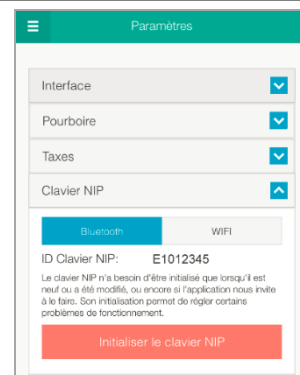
Paramètres

Interface

Pourboire

Taxes

Clavier NIP

Bluetooth

WIFI

ID Clavier NIP: E1012345

Le clavier NIP n'a besoin d'être initialisé que lorsqu'il est neuf ou a été modifié, ou encore si l'application nous invite à le faire. Son initialisation permet de régler certains problèmes de fonctionnement.

Initialiser le clavier NIP